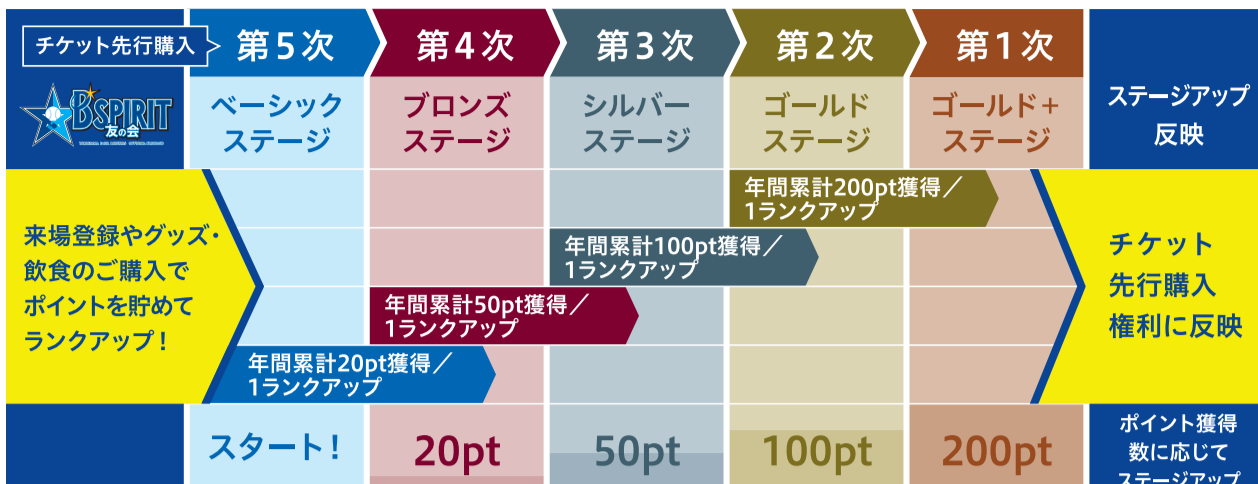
チケット先行購入

BSPIRIT 友の会

| 第5次 | 第4次 | 第3次 | 第2次 | 第1次 |
|---|---|---|---|---|
| ベーシックステージ | ブロンズステージ | シルバーステージ | ゴールドステージ | ゴールド+ステージ |
| スタート! | 20pt | 50pt | 100pt | 200pt |

ステージアップ反映

来場登録やグッズ・飲食のご購入でポイントを貯めてランクアップ!

年間累計200pt獲得/1ランクアップ

年間累計100pt獲得/1ランクアップ

年間累計50pt獲得/1ランクアップ

年間累計20pt獲得/1ランクアップ

チケット先行購入権利に反映

ポイント獲得数に応じてステージアップ